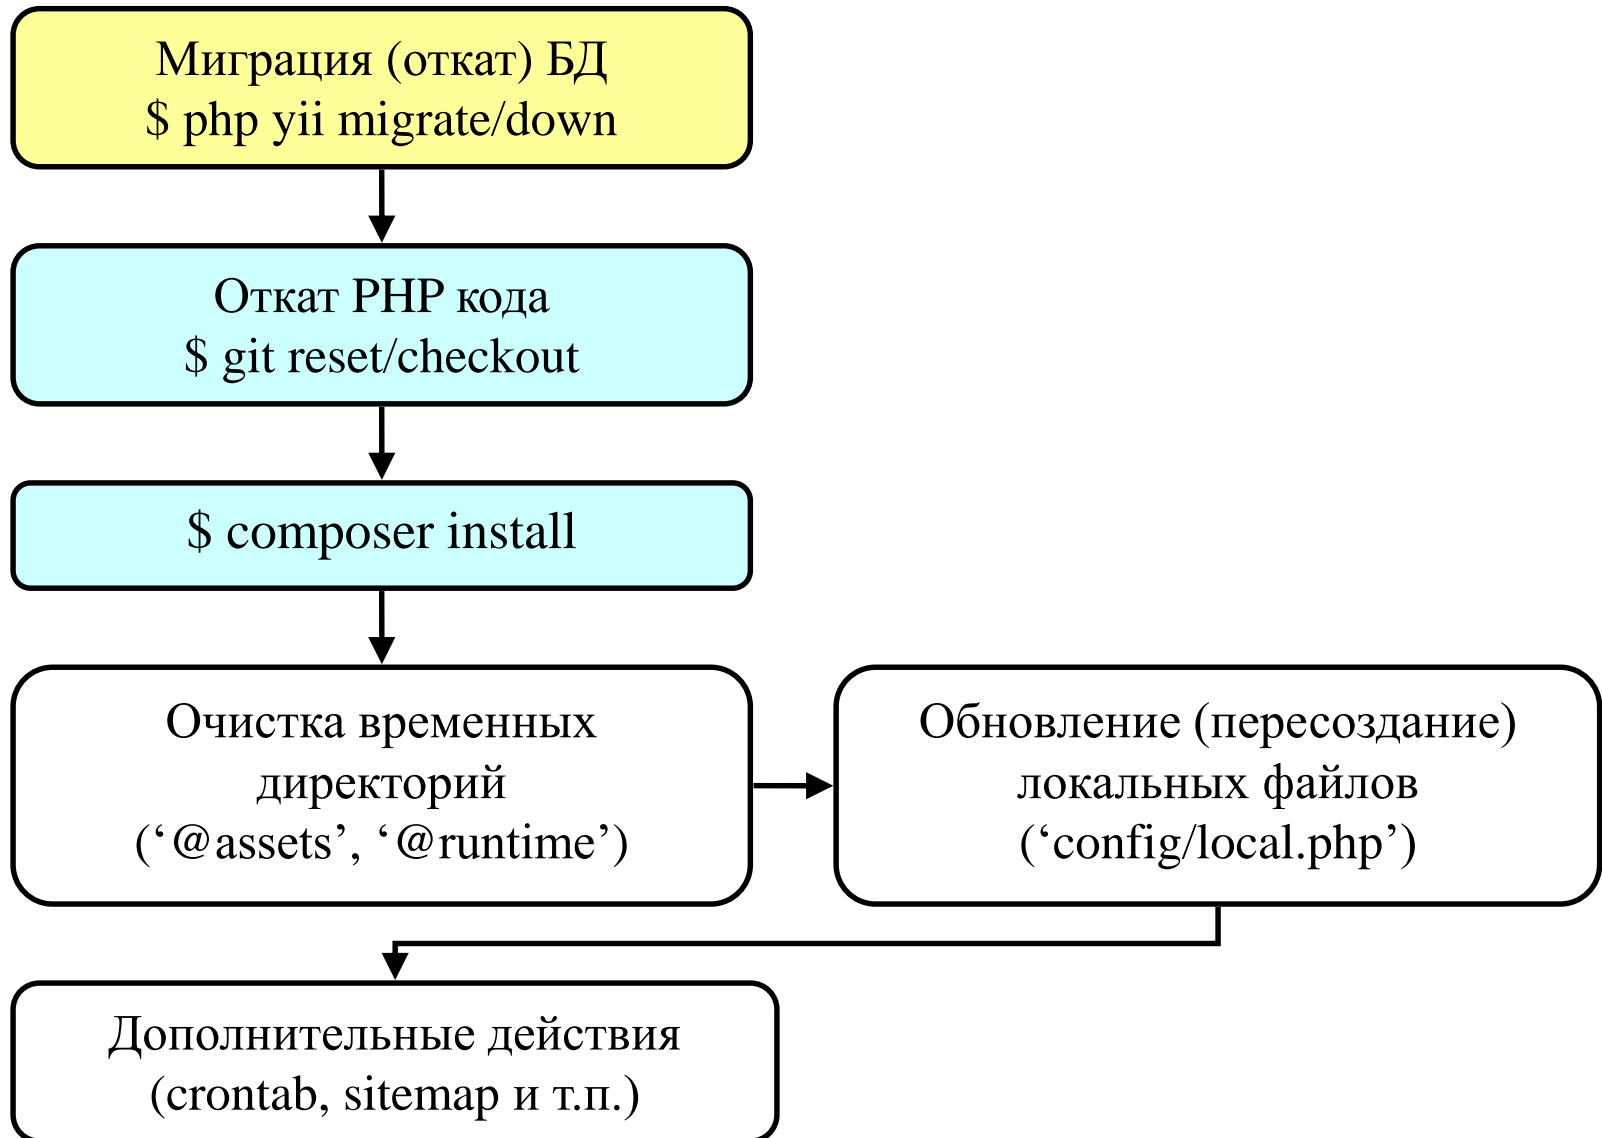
Миграция (откат) БД
$ php yii migrate/down

Откат PHP кода
$ git reset/checkout

$ composer install

Очистка временных директорий (‘@assets’, ‘@runtime’)

Обновление (пересоздание) локальных файлов (‘config/local.php’)

Дополнительные действия (crontab, sitemap и т.п.)